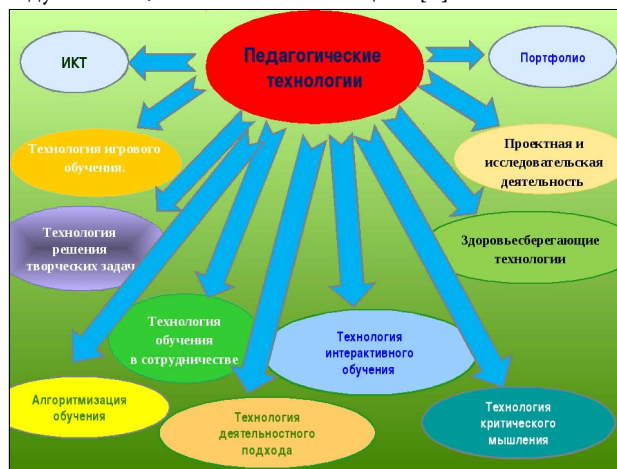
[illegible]

Педагогические технологии

ИКТ

Портфолио

Технология игрового обучения.

Проектная и исследовательская деятельность

Технология решения творческих задач

Здоровьесберегающие технологии

Технология обучения в сотрудничестве

Технология интерактивного обучения

Алгоритмизация обучения

Технология деятельностного подхода

Технология критического мышления